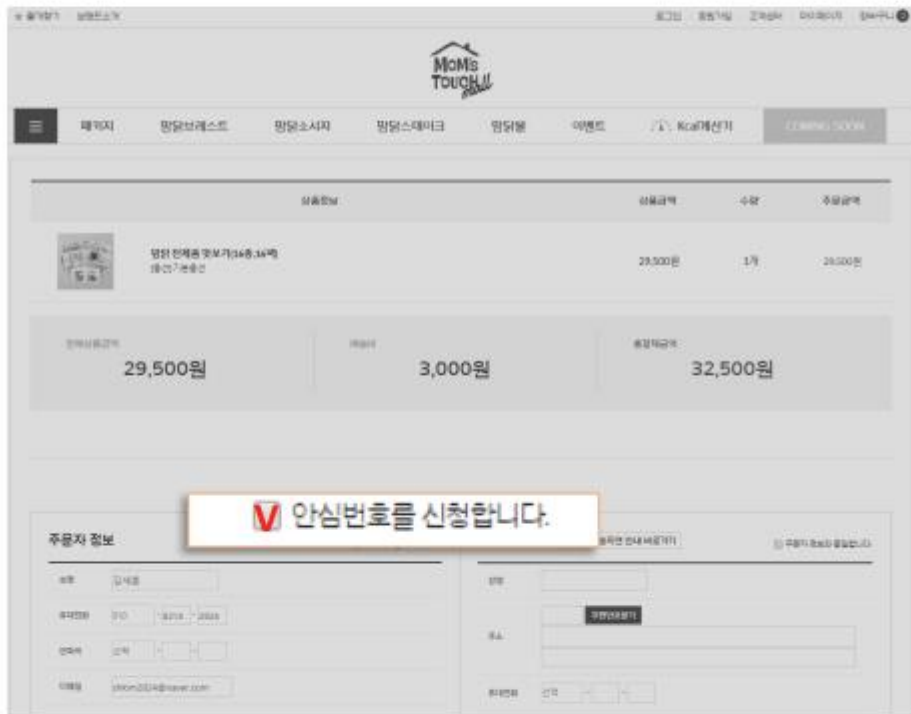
즐겨찾기 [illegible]

로그인 회원가입 고객센터 마이페이지 장바구니 0

MOM'S TOUCH

패키지 맘닭브레스트 맘닭소시지 맘닭스테이크 맘닭볼 이벤트 Kcal계산기 COMING SOON

| 상품정보 | 상품금액 | 수량 | 주문금액 |
|---|---|---|---|
| 맘닭 전제품 맛보기(16종,16팩) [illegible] | 29,500원 | 1개 | 29,500원 |

전체상품금액 29,500원

배송비 3,000원

총결제금액 32,500원

V 안심번호를 신청합니다.

주문자 정보

성명 김세종

휴대전화 010 - 1234 - 5678

전화번호 선택 - -

이메일 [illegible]@naver.com

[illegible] 안내 바로가기

주문자 정보와 동일합니다.

성명

우편번호찾기

주소

휴대전화 선택 - -